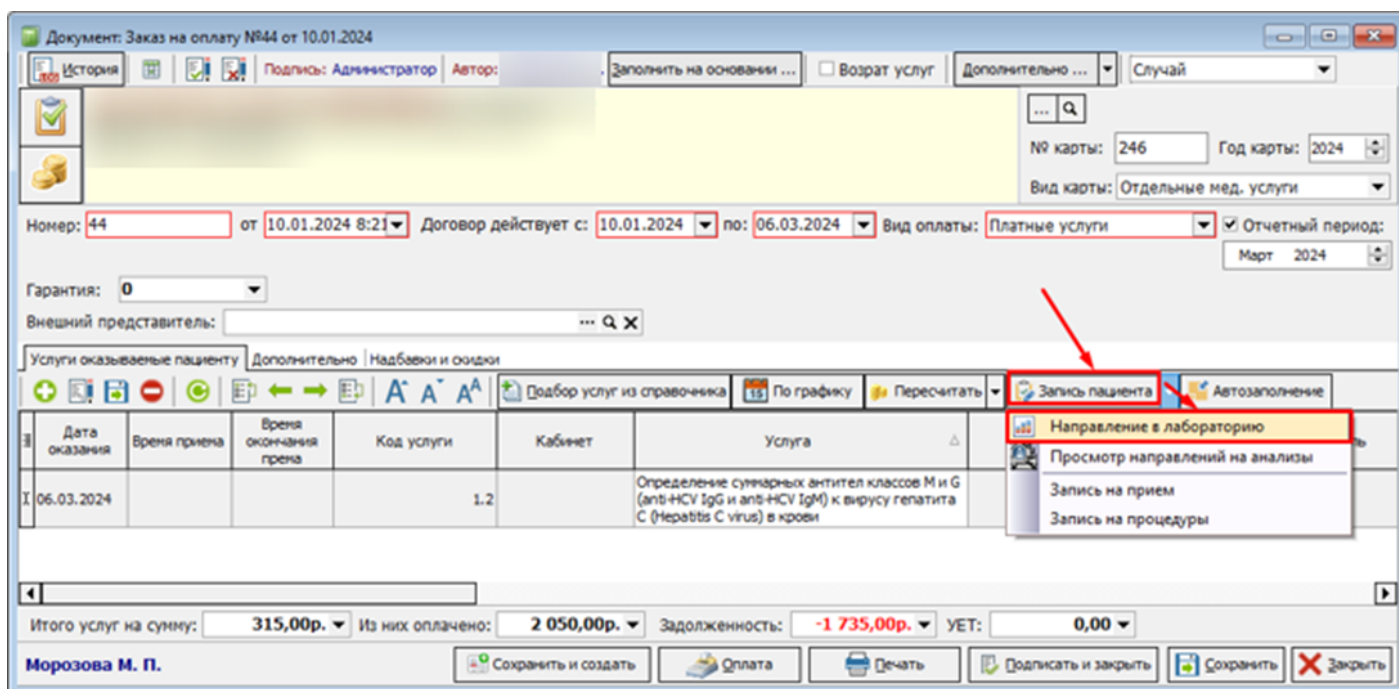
Документ: Заказ на оплату №44 от 10.01.2024

История | Подпись: Администратор | Автор: | Заполнить на основании ... | Возрат услуг | Дополнительно ... | Случай

...

№ карты: 246 | Год карты: 2024

Вид карты: Отдельные мед. услуги

Номер: 44 | от 10.01.2024 8:21 | Договор действует с: 10.01.2024 | по: 06.03.2024 | Вид оплаты: Платные услуги | Отчетный период: Март 2024

Гарантия: 0

Внешний представитель: ...

Услуги оказываемые пациенту | Дополнительно | Надбавки и скидки

Подбор услуг из справочника | По графику | Пересчитать | Запись пациента | Автозаполнение

| Дата оказания | Время приема | Время окончания према | Код услуги | Кабинет | Услуга |
|---|---|---|---|---|---|
| 06.03.2024 | | | 1.2 | | Определение суммарных антител классов M и G (anti-HCV IgG и anti-HCV IgM) к вирусу гепатита C (Hepatitis C virus) в крови |

Направление в лабораторию
Просмотр направлений на анализы
Запись на прием
Запись на процедуры

Итого услуг на сумму: 315,00р. | Из них оплачено: 2 050,00р. | Задолженность: -1 735,00р. | УЕТ: 0,00

Морозова М. П.

Сохранить и создать | Оплата | Печать | Подписать и закрыть | Сохранить | Закрыть